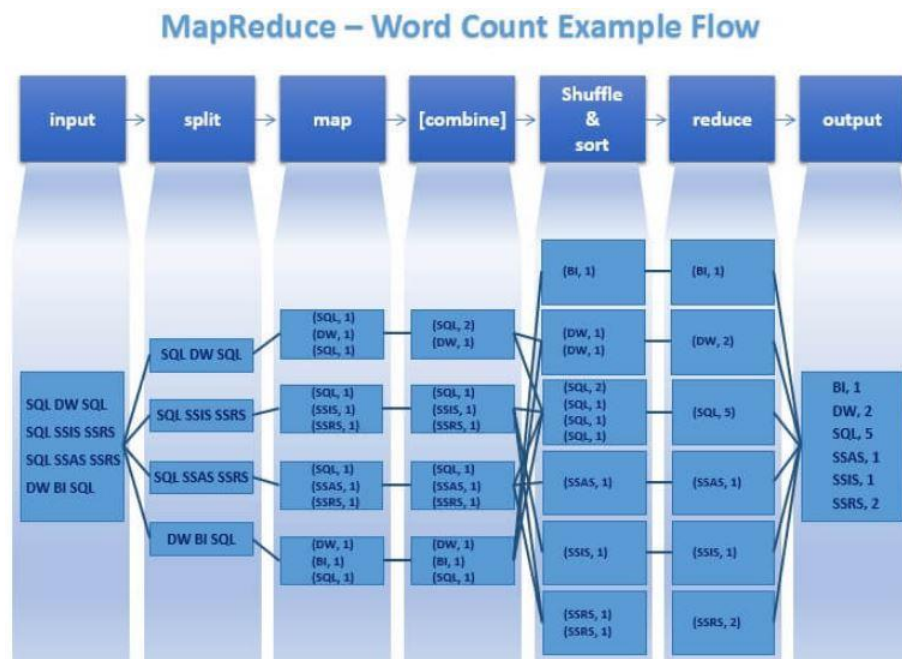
MapReduce – Word Count Example Flow

input

split

map

[combine]

Shuffle & sort

reduce

output

SQL DW SQL
SQL SSIS SSRS
SQL SSAS SSRS
DW BI SQL

SQL DW SQL

SQL SSIS SSRS

SQL SSAS SSRS

DW BI SQL

(SQL, 1)
(DW, 1)
(SQL, 1)

(SQL, 1)
(SSIS, 1)
(SSRS, 1)

(SQL, 1)
(SSAS, 1)
(SSRS, 1)

(DW, 1)
(BI, 1)
(SQL, 1)

(SQL, 2)
(DW, 1)

(SQL, 1)
(SSIS, 1)
(SSRS, 1)

(SQL, 1)
(SSAS, 1)
(SSRS, 1)

(DW, 1)
(BI, 1)
(SQL, 1)

(BI, 1)

(DW, 1)
(DW, 1)

(SQL, 2)
(SQL, 1)
(SQL, 1)
(SQL, 1)

(SSAS, 1)

(SSIS, 1)

(SSRS, 1)
(SSRS, 1)

(BI, 1)

(DW, 2)

(SQL, 5)

(SSAS, 1)

(SSIS, 1)

(SSRS, 2)

BI, 1
DW, 2
SQL, 5
SSAS, 1
SSIS, 1
SSRS, 2